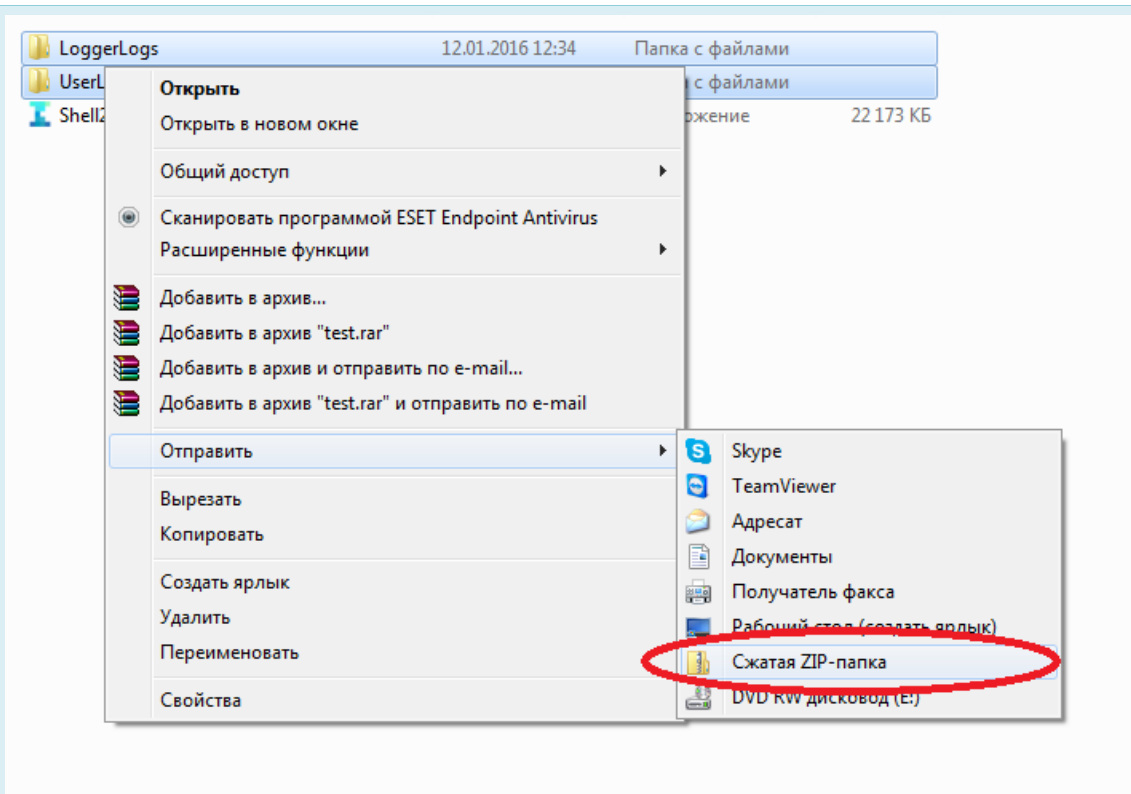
LoggerLogs 12.01.2016 12:34 Папка с файлами
UserL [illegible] с файлами
Shell2 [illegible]ожение 22 173 КБ

Открыть
Открыть в новом окне

Общий доступ

Сканировать программой ESET Endpoint Antivirus
Расширенные функции

Добавить в архив...
Добавить в архив "test.rar"
Добавить в архив и отправить по e-mail...
Добавить в архив "test.rar" и отправить по e-mail

Отправить

Вырезать
Копировать

Создать ярлык
Удалить
Переименовать

Свойства

Skype
TeamViewer
Адресат
Документы
Получатель факса
Рабочий стол (создать ярлык)
Сжатая ZIP-папка
DVD RW дисковод (E:)